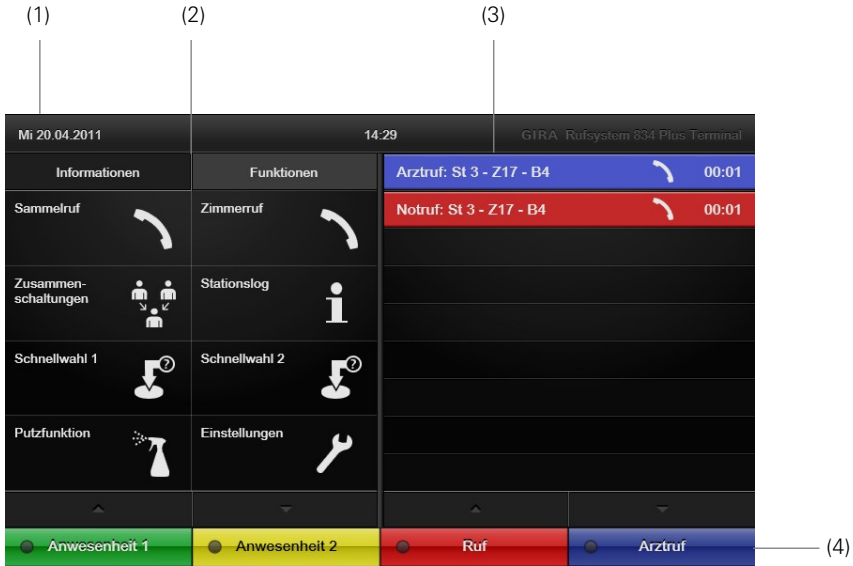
(1) (2) (3)

Mi 20.04.2011

14:29

GIRA Rufsystem 834 Plus Terminal

Informationen

Funktionen

Arztruf: St 3 - Z17 - B4 00:01

Notruf: St 3 - Z17 - B4 00:01

Sammelruf

Zimmerruf

Zusammenschaltungen

Stationslog

Schnellwahl 1

Schnellwahl 2

Putzfunktion

Einstellungen

Anwesenheit 1

Anwesenheit 2

Ruf

Arztruf

(4)